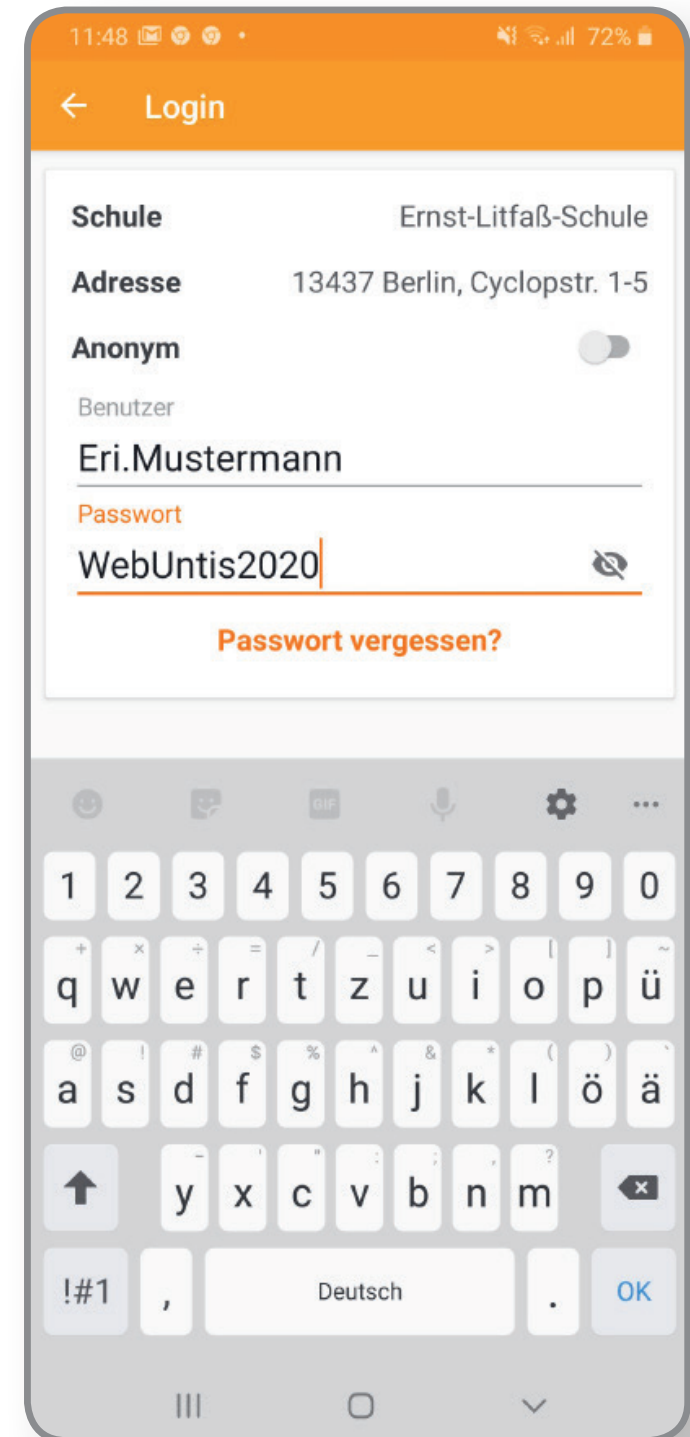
11:48 • 72%

Login

Schule Ernst-Litfaß-Schule

Adresse 13437 Berlin, Cyclopstr. 1-5

Anonym

Benutzer

Eri.Mustermann

Passwort

WebUntis2020

Passwort vergessen?

GIF

1 2 3 4 5 6 7 8 9 0

+ × ÷ = / _ < > [ ] ~

q w e r t z u i o p ü

@ ! # $ % ^ & * ( ) `

a s d f g h j k l ö ä

- ' " : ; , ?

y x c v b n m

!#1 , Deutsch . OK